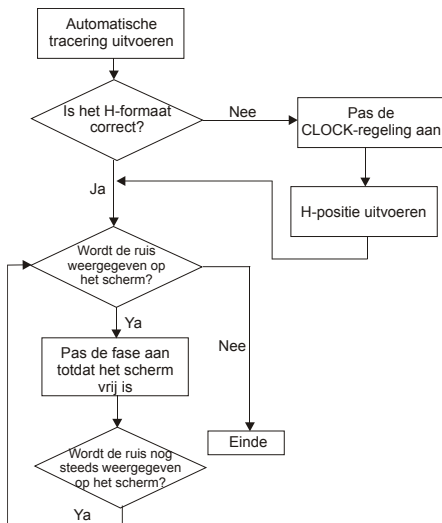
Automatische tracering uitvoeren

Is het H-formaat correct?

Nee

Pas de CLOCK-regeling aan

H-positie uitvoeren

Ja

Wordt de ruis weergegeven op het scherm?

Ya

Nee

Pas de fase aan totdat het scherm vrij is

Einde

Wordt de ruis nog steeds weergegeven op het scherm?

Ya